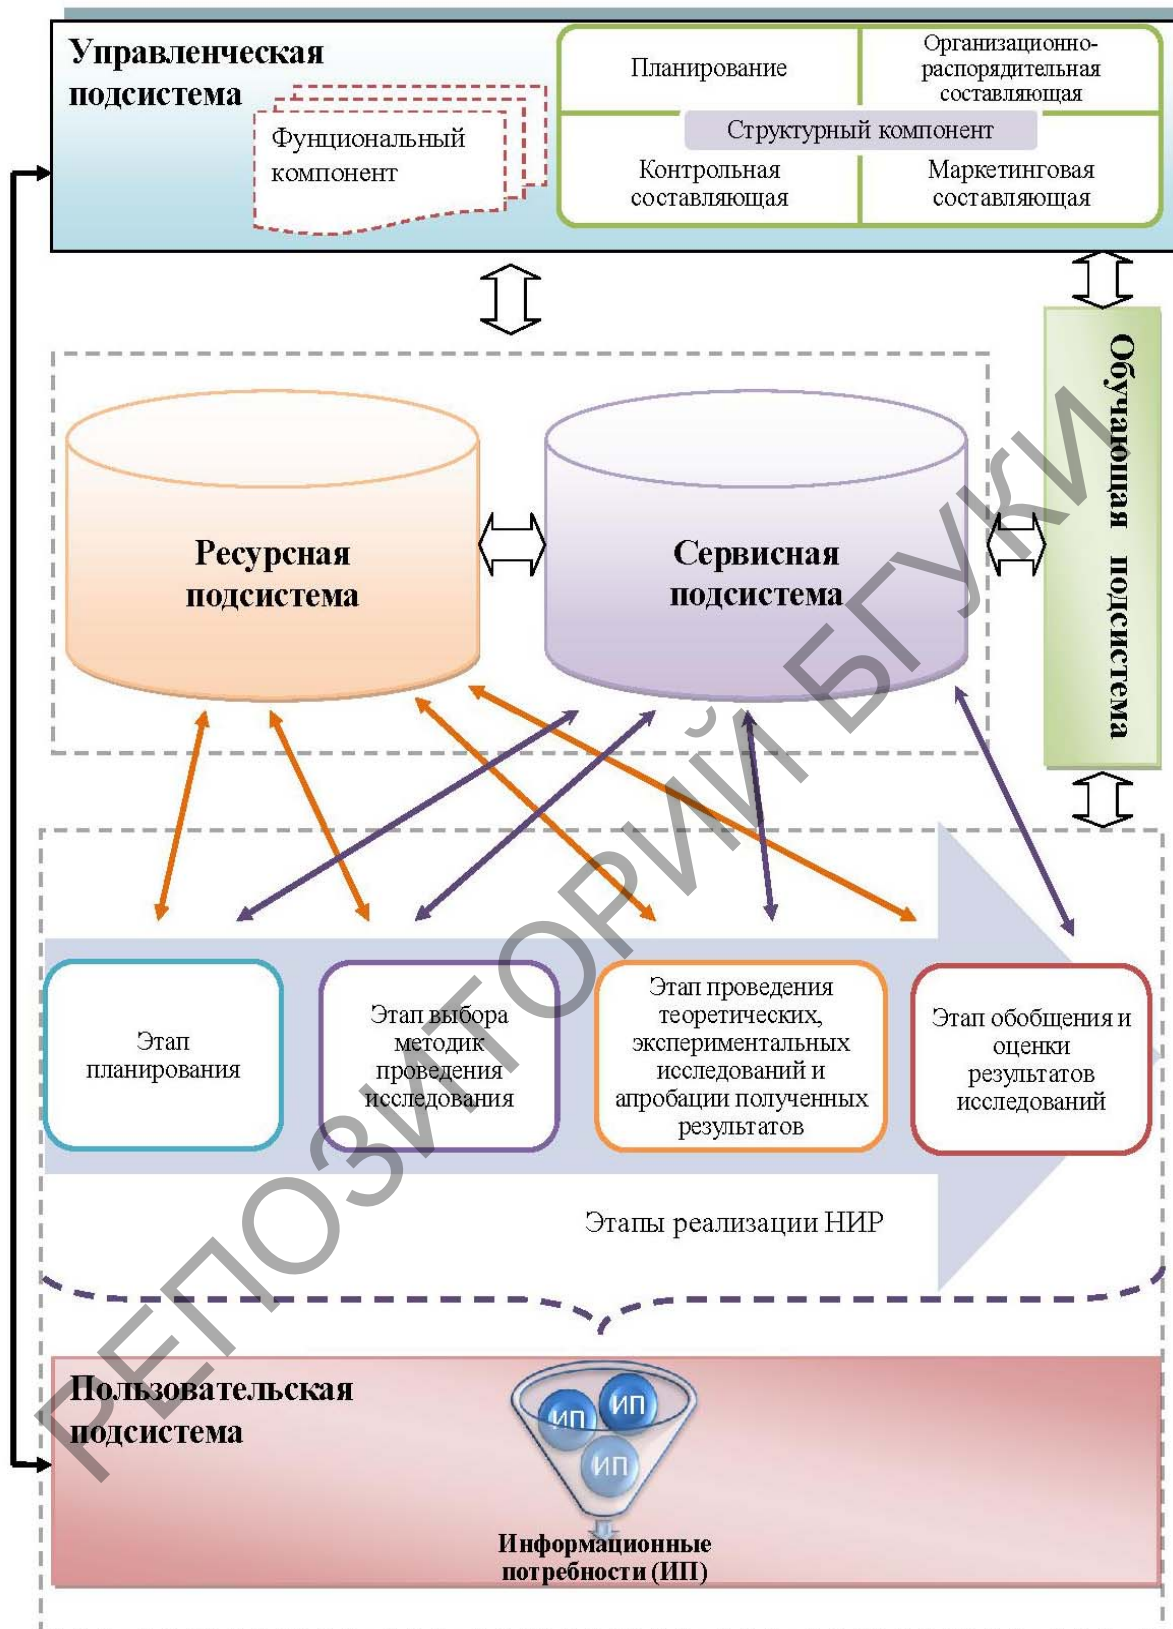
Управленческая подсистема

Фунциональный компонент

Планирование

Организационно-распорядительная составляющая

Структурный компонент

Контрольная составляющая

Маркетинговая составляющая

Ресурсная подсистема

Сервисная подсистема

Обучающая подсистема

Этап планирования

Этап выбора методик проведения исследования

Этап проведения теоретических, экспериментальных исследований и апробации полученных результатов

Этап обобщения и оценки результатов исследований

Этапы реализации НИР

Пользовательская подсистема

ИП

ИП

ИП

Информационные потребности (ИП)

РЕПОЗИТОРИЙ БГУКИ